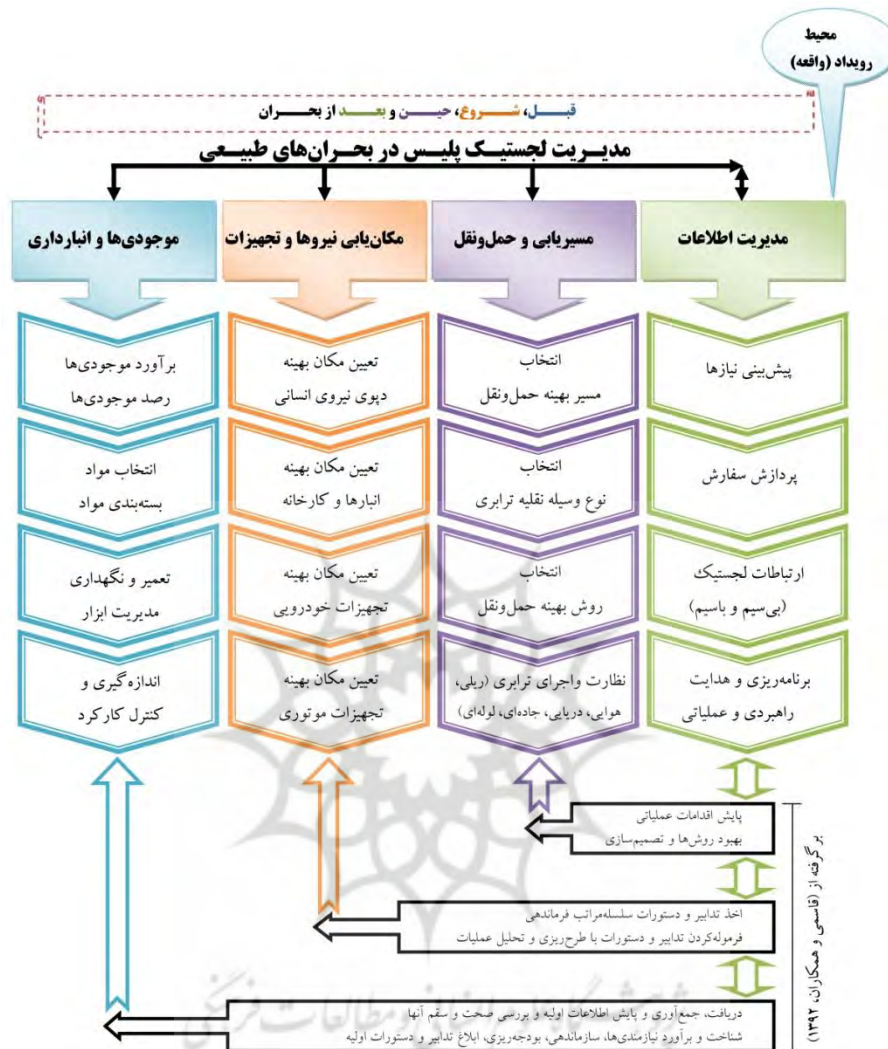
محیط
رویداد (واقعه)

قبل، شروع، حین و بعد از بحران

مدیریت لجستیک پلیس در بحران‌های طبیعی

مدیریت اطلاعات

مسیریابی و حمل‌ونقل

مکان‌یابی نیروها و تجهیزات

موجودی‌ها و انبارداری

پیش‌بینی نیازها

انتخاب
مسیر بهینه حمل‌ونقل

تعیین مکان بهینه
دپوی نیروی انسانی

برآورد موجودی‌ها
رصد موجودی‌ها

پردازش سفارش

انتخاب
نوع وسیله نقلیه ترابری

تعیین مکان بهینه
انبارها و کارخانه

انتخاب مواد
بسته‌بندی مواد

ارتباطات لجستیک
(بی‌سیم و باسیم)

انتخاب
روش بهینه حمل‌ونقل

تعیین مکان بهینه
تجهیزات خودرویی

تعمیر و نگهداری
مدیریت ابزار

برنامه‌ریزی و هدایت
راهبردی و عملیاتی

نظارت واجرای ترابری (ریلی، هوایی، دریایی، جاده‌ای، لوله‌ای)

تعیین مکان بهینه
تجهیزات موتوری

اندازه‌گیری و
کنترل کارکرد

پایش اقدامات عملیاتی
بهبود روش‌ها و تصمیم‌سازی

اخذ تدابیر و دستورات سلسله‌مراتب فرماندهی
فرموله‌کردن تدابیر و دستورات با طرح‌ریزی و تحلیل عملیات

دریافت، جمع‌آوری و پایش اطلاعات اولیه و بررسی صحت و سقم آنها
شناخت و برآورد نیازمندی‌ها، سازماندهی، بودجه‌ریزی، ابلاغ تدابیر و دستورات اولیه

برگرفته از (قاسمی و همکاران، ۱۳۹۲)